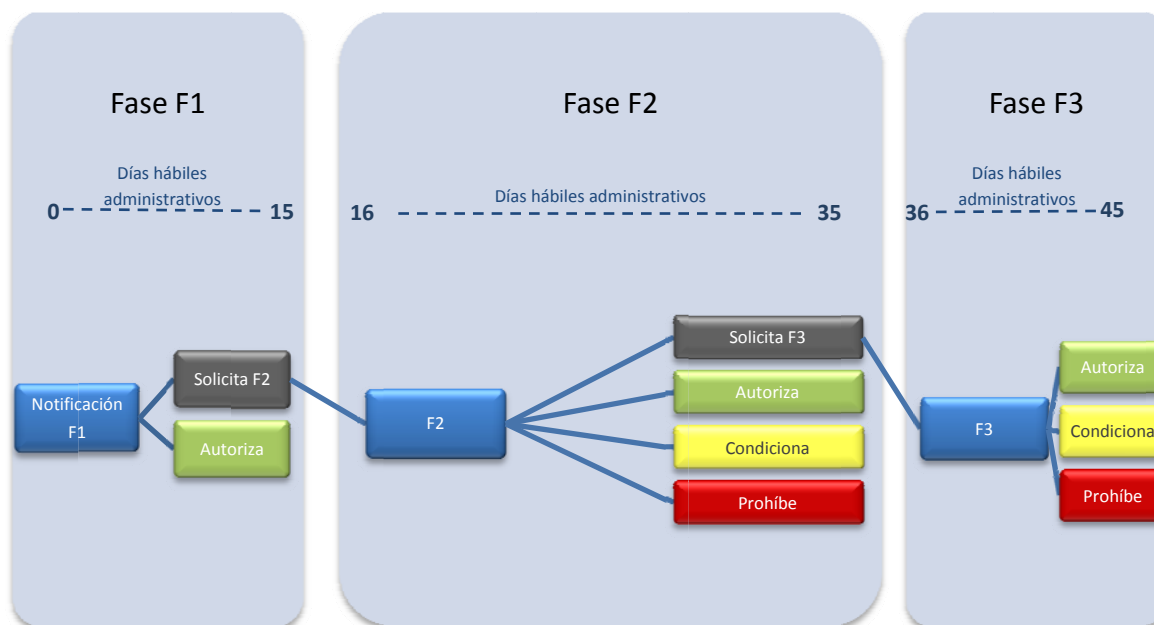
Fase F1

Días hábiles administrativos

0 15

Notificación F1

Solicita F2

Autoriza

Fase F2

Días hábiles administrativos

16 35

F2

Solicita F3

Autoriza

Condiciona

Prohíbe

Fase F3

Días hábiles administrativos

36 45

F3

Autoriza

Condiciona

Prohíbe